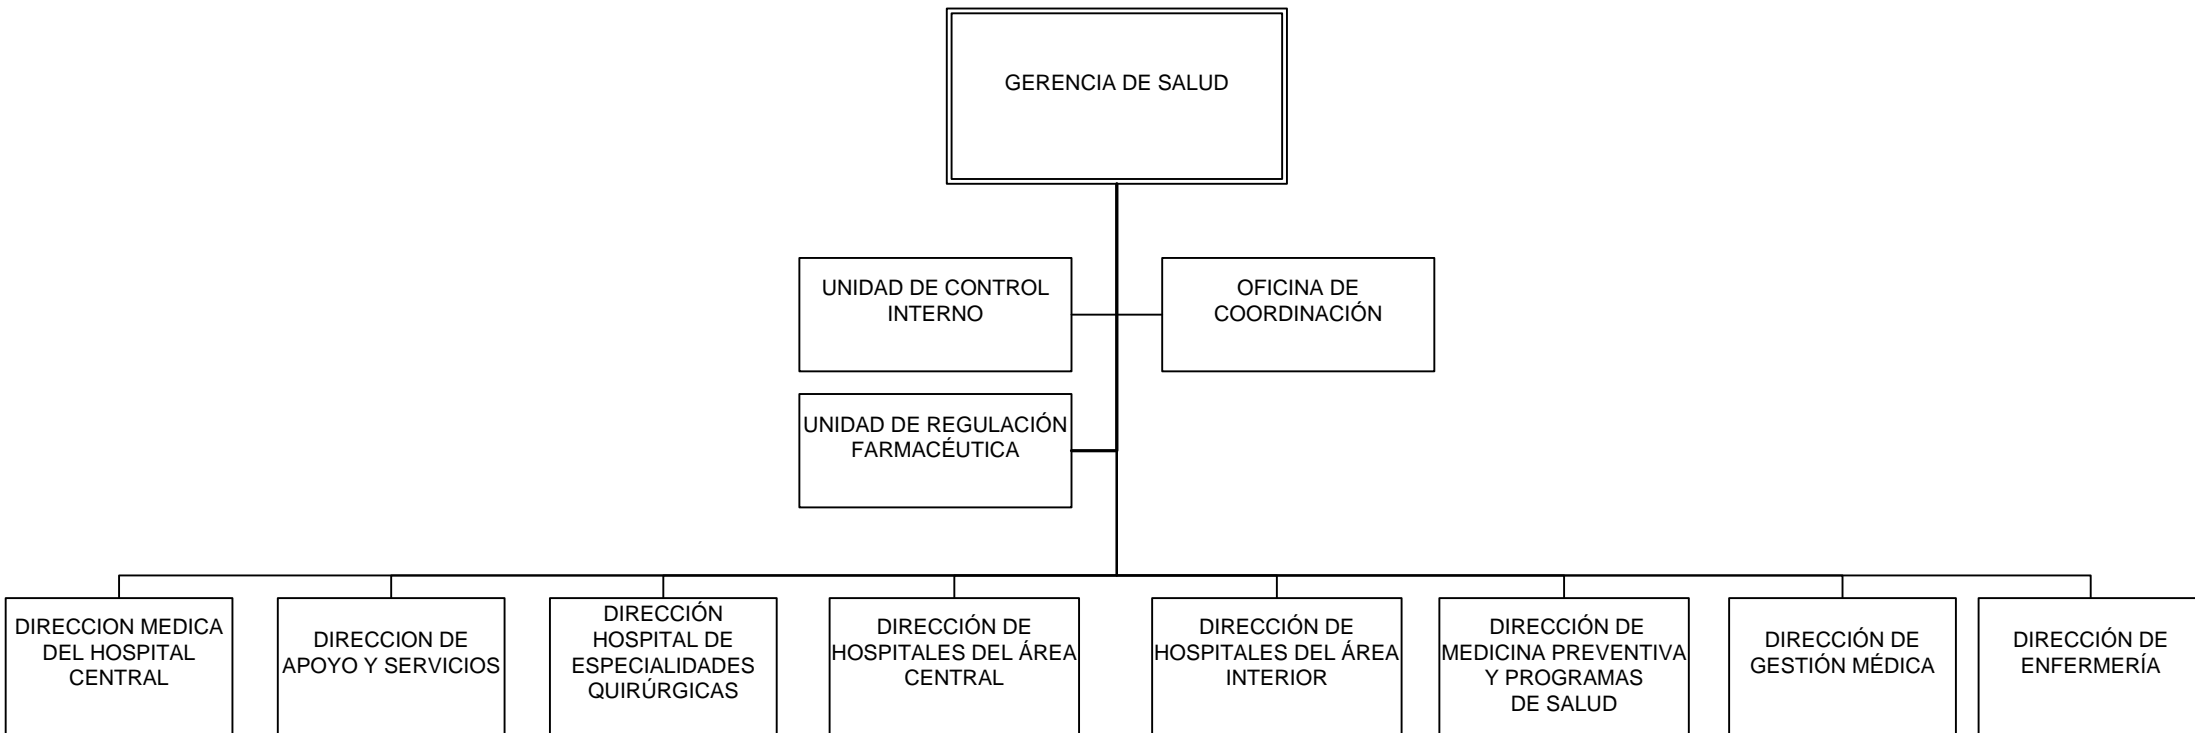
GERENCIA DE SALUD

UNIDAD DE CONTROL INTERNO

OFICINA DE COORDINACIÓN

UNIDAD DE REGULACIÓN FARMACÉUTICA

DIRECCION MEDICA DEL HOSPITAL CENTRAL

DIRECCION DE APOYO Y SERVICIOS

DIRECCIÓN HOSPITAL DE ESPECIALIDADES QUIRÚRGICAS

DIRECCIÓN DE HOSPITALES DEL ÁREA CENTRAL

DIRECCIÓN DE HOSPITALES DEL ÁREA INTERIOR

DIRECCIÓN DE MEDICINA PREVENTIVA Y PROGRAMAS DE SALUD

DIRECCIÓN DE GESTIÓN MÉDICA

DIRECCIÓN DE ENFERMERÍA